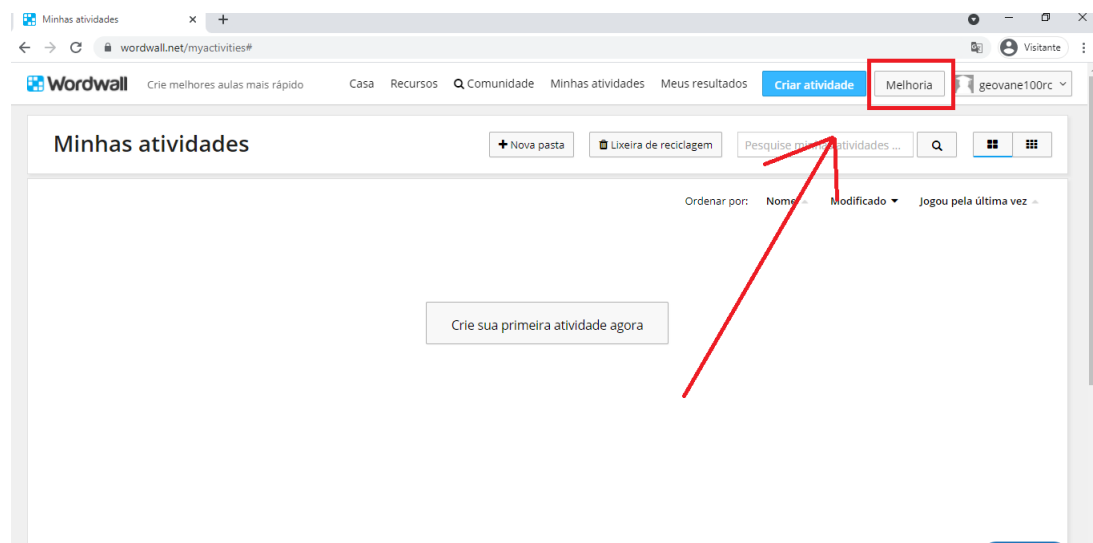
Minhas atividades ×  +

wordwall.net/myactivities#

Visitante

Wordwall Crie melhores aulas mais rápido Casa Recursos Comunidade Minhas atividades Meus resultados Criar atividade Melhoria geovane100rc

Minhas atividades

+ Nova pasta Lixeira de reciclagem Pesquise minhas atividades ...

Ordenar por: Nome Modificado Jogou pela última vez

Crie sua primeira atividade agora